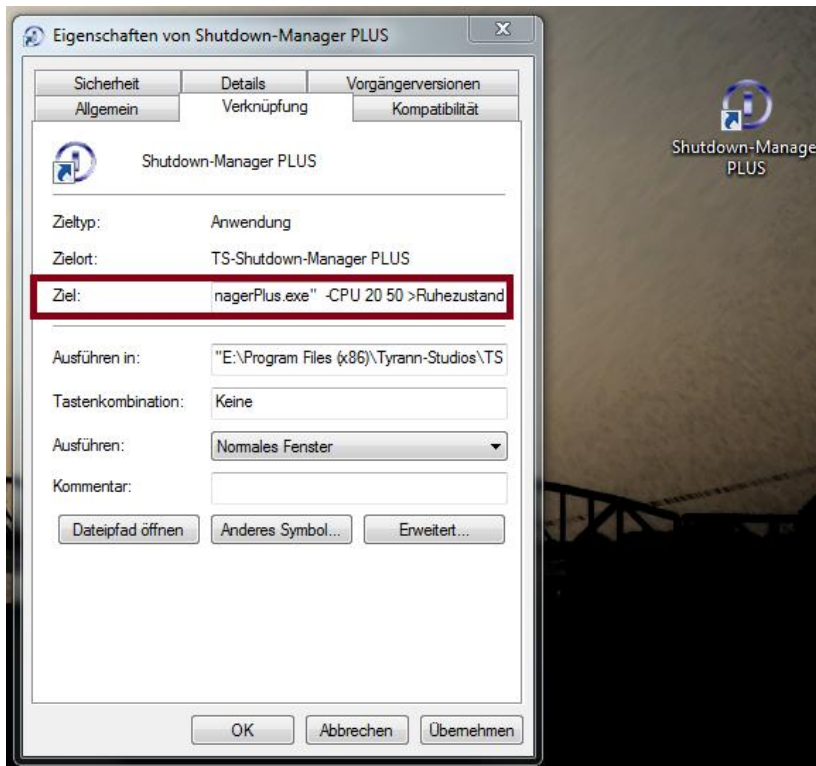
Eigenschaften von Shutdown-Manager PLUS

Sicherheit
Details
Vorgängerversionen
Allgemein
Verknüpfung
Kompatibilität

Shutdown-Manager PLUS

Zieltyp: Anwendung

Zielort: TS-Shutdown-Manager PLUS

Ziel: nagerPlus.exe" -CPU 20 50 >Ruhezustand

Ausführen in: "E:\Program Files (x86)\Tyrann-Studios\TS

Tastenkombination: Keine

Ausführen: Normales Fenster

Kommentar:

Dateipfad öffnen
Anderes Symbol...
Erweitert...

OK
Abbrechen
Übernehmen

Shutdown-Manage PLUS